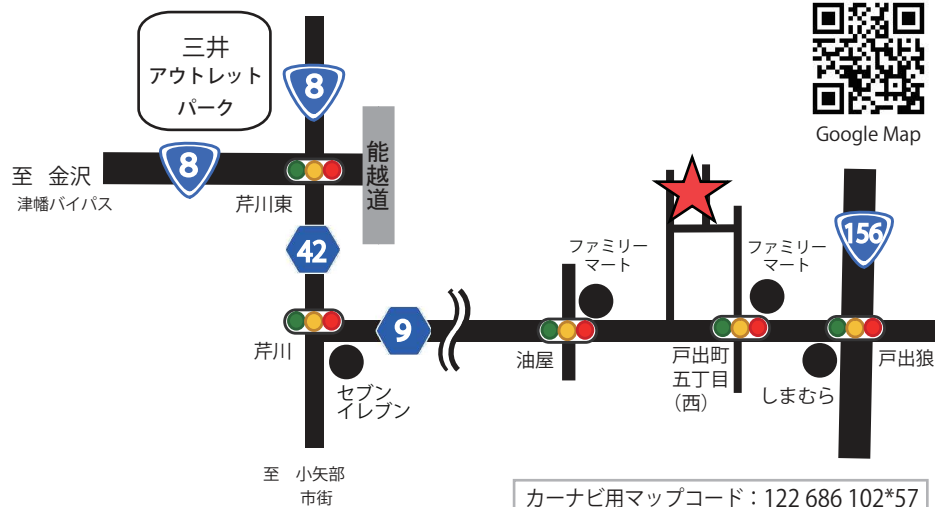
三井
アウトレット
パーク

8

8

至 金沢
津幡バイパス

芹川東

能越道

42

Google Map

156

ファミリー
マート

ファミリー
マート

芹川

9

油屋

戸出町
五丁目
(西)

戸出狼

セブン
イレブン

しまむら

至 小矢部
市街

カーナビ用マップコード：122 686 102*57